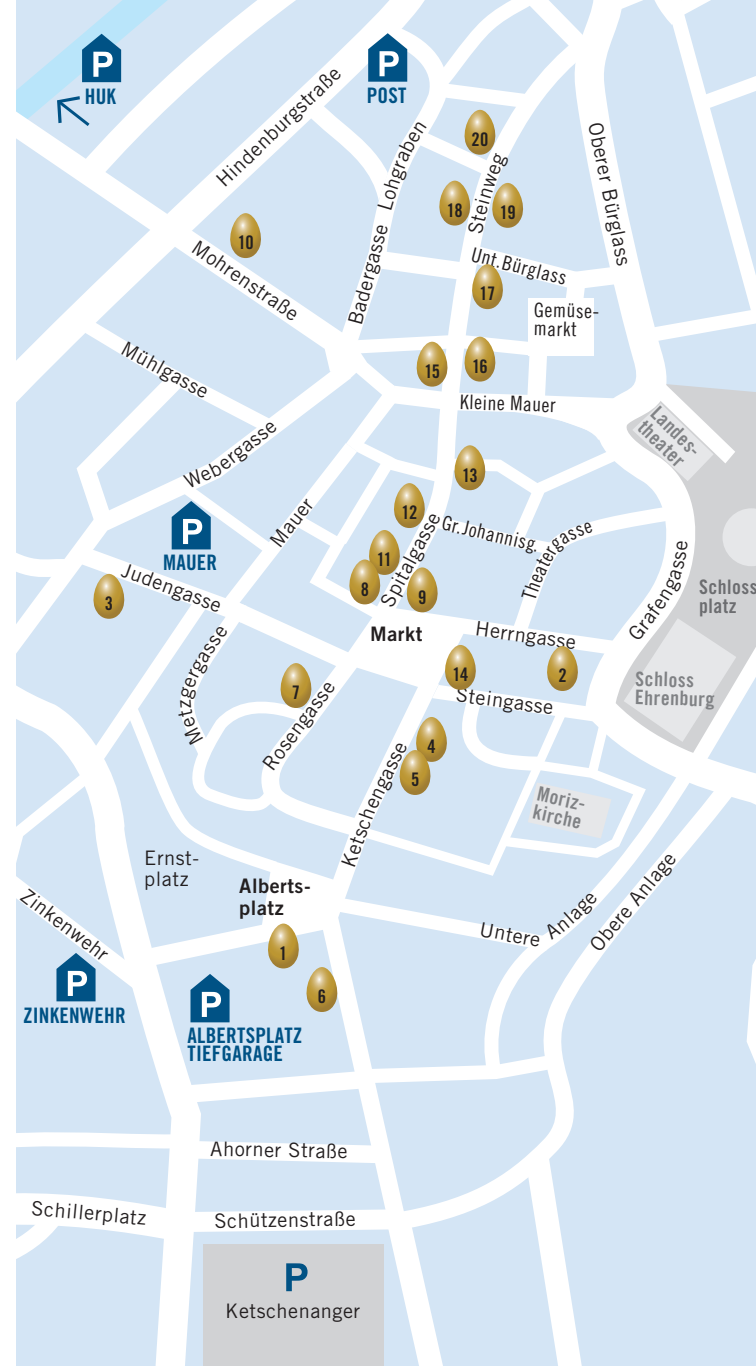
P
HUK

P
POST

Hindenburgstraße
Lohgraben
Badergasse
20
Steinweg
18
19
Oberer Bürglass
10
Mohrenstraße
Unt. Bürglass
17
Gemüsemarkt
Mühlgasse
15
16
Kleine Mauer
Landestheater
Webergasse
13
12
Gr. Johannisg.
Theatergasse
P
MAUER
Mauer
11
Spitalgasse
Grafengasse
3
Judengasse
8
9
Schlossplatz
Markt
Herrngasse
14
2
Metzgergasse
7
Rosengasse
Steingasse
Schloss Ehrenburg
4
5
Ketschengasse
Morizkirche
Ernstplatz
Albertsplatz
Obere Anlage
Untere Anlage
Zinkenwehr
1
P
ZINKENWEHR
6
P
ALBERTSPLATZ TIEFGARAGE
Ahorner Straße
Schillerplatz
Schützenstraße
P
Ketschenanger